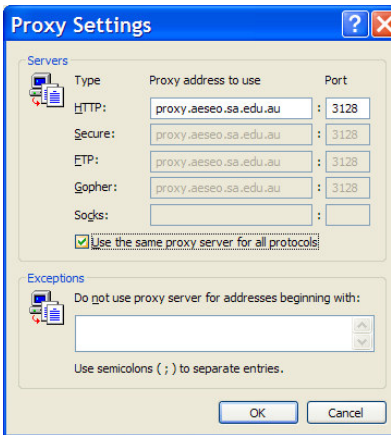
Proxy Settings

?

X

Servers

Type

Proxy address to use

Port

HTTP:

proxy.aeseo.sa.edu.au

:

3128

Secure:

proxy.aeseo.sa.edu.au

:

3128

FTP:

proxy.aeseo.sa.edu.au

:

3128

Gopher:

proxy.aeseo.sa.edu.au

:

3128

Socks:

:

Use the same proxy server for all protocols

Exceptions

Do not use proxy server for addresses beginning with:

Use semicolons ( ; ) to separate entries.

OK

Cancel